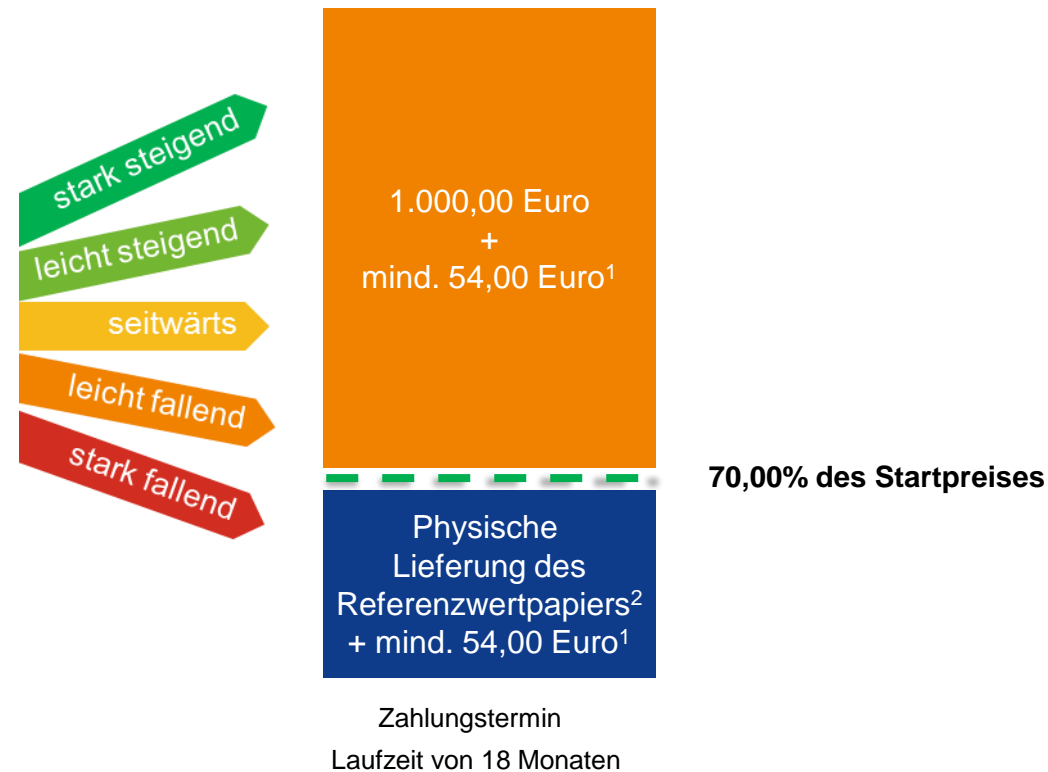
stark steigend
leicht steigend
seitwärts
leicht fallend
stark fallend

1.000,00 Euro
+
mind. 54,00 Euro$^1$

70,00% des Startpreises

Physische Lieferung des Referenzwertpapiers$^2$ + mind. 54,00 Euro$^1$

Zahlungstermin
Laufzeit von 18 Monaten